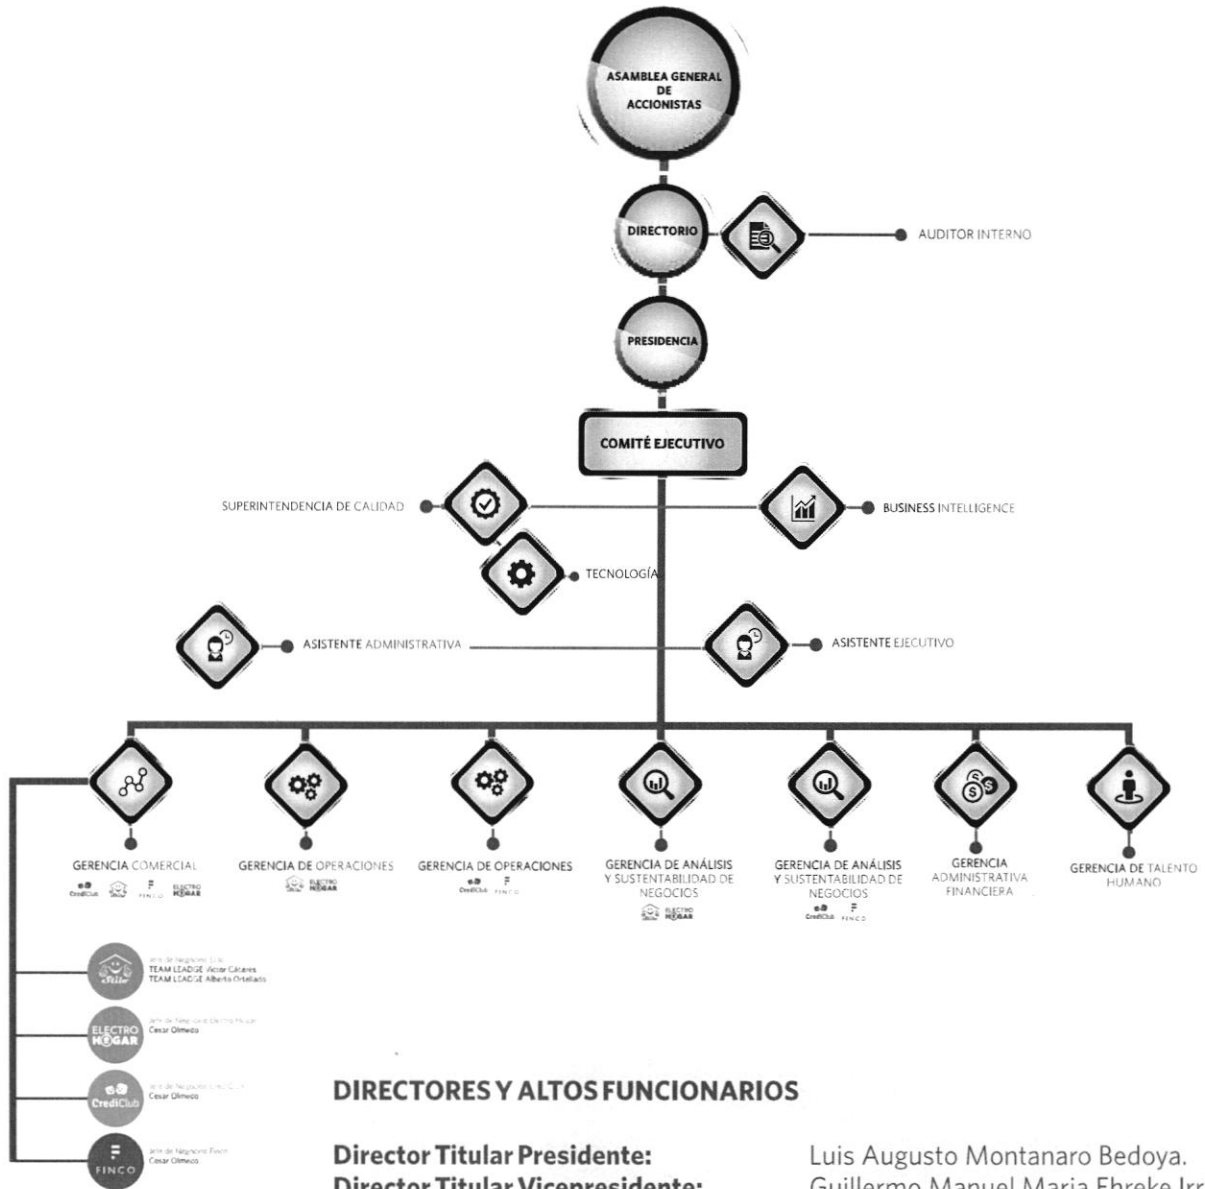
ASAMBLEA GENERAL DE ACCIONISTAS

DIRECTORIO

AUDITOR INTERNO

PRESIDENCIA

COMITÉ EJECUTIVO

SUPERINTENDENCIA DE CALIDAD

BUSINESS INTELLIGENCE

TECNOLOGÍA

ASISTENTE ADMINISTRATIVA

ASISTENTE EJECUTIVO

GERENCIA COMERCIAL
CrediClub Stilo FINCO ELECTRO HOGAR

GERENCIA DE OPERACIONES
Stilo ELECTRO HOGAR

GERENCIA DE OPERACIONES
CrediClub FINCO

GERENCIA DE ANÁLISIS Y SUSTENTABILIDAD DE NEGOCIOS
Stilo ELECTRO HOGAR

GERENCIA DE ANÁLISIS Y SUSTENTABILIDAD DE NEGOCIOS
CrediClub FINCO

GERENCIA ADMINISTRATIVA FINANCIERA

GERENCIA DE TALENTO HUMANO

Stilo
Jefe de Negocios Stilo
TEAM LEADGE Víctor Cáceres
TEAM LEADGE Alberto Ortellado

ELECTRO HOGAR
Jefe de Negocios Electro Hogar
Cesar Olmedo

CrediClub
Jefe de Negocios CrediClub
Cesar Olmedo

FINCO
Jefe de Negocios Finco
Cesar Olmedo

DIRECTORES Y ALTOS FUNCIONARIOS

Director Titular Presidente: Luis Augusto Montanaro Bedoya.
Director Titular Vicepresidente: Guillermo Manuel Maria Ehreke Irr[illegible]